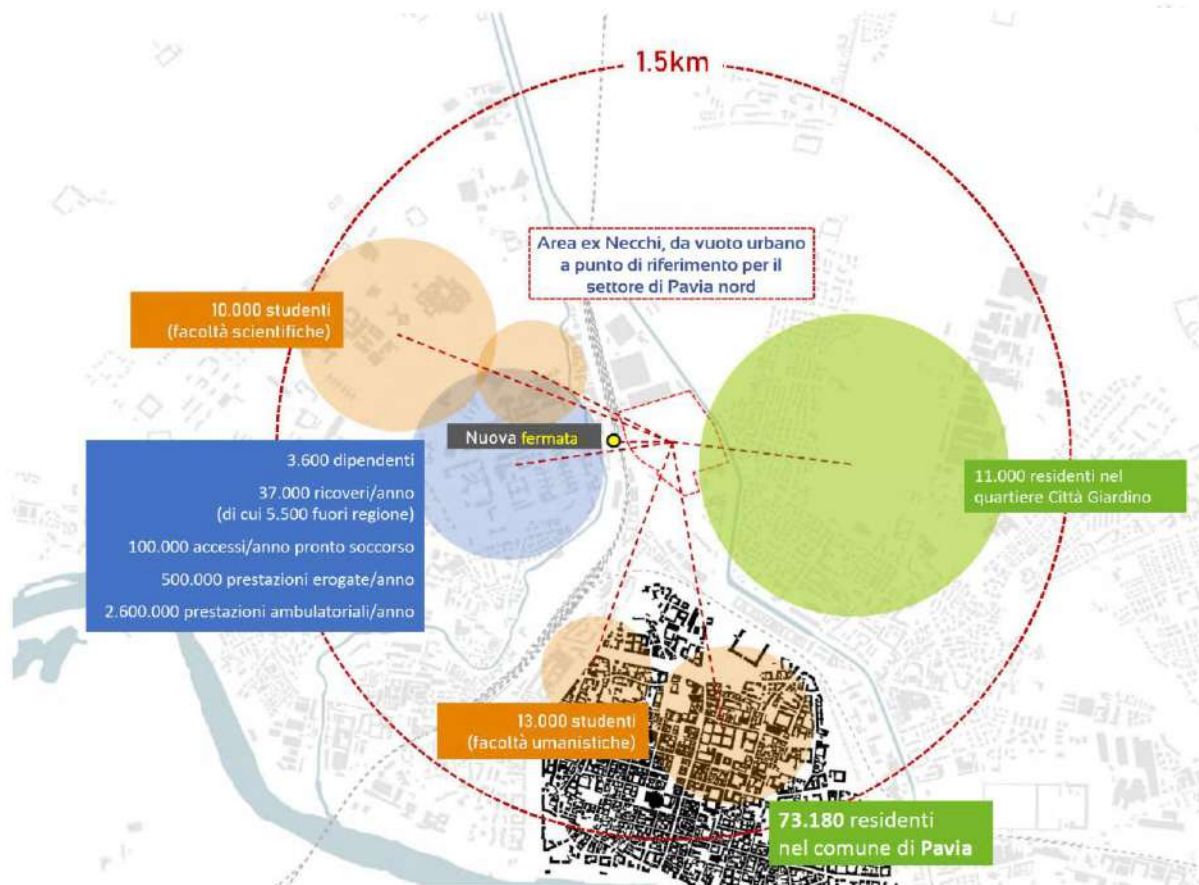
1.5km

Area ex Necchi, da vuoto urbano a punto di riferimento per il settore di Pavia nord

10.000 studenti (facoltà scientifiche)

Nuova fermata

3.600 dipendenti

37.000 ricoveri/anno (di cui 5.500 fuori regione)

100.000 accessi/anno pronto soccorso

500.000 prestazioni erogate/anno

2.600.000 prestazioni ambulatoriali/anno

11.000 residenti nel quartiere Città Giardino

13.000 studenti (facoltà umanistiche)

73.180 residenti nel comune di Pavia